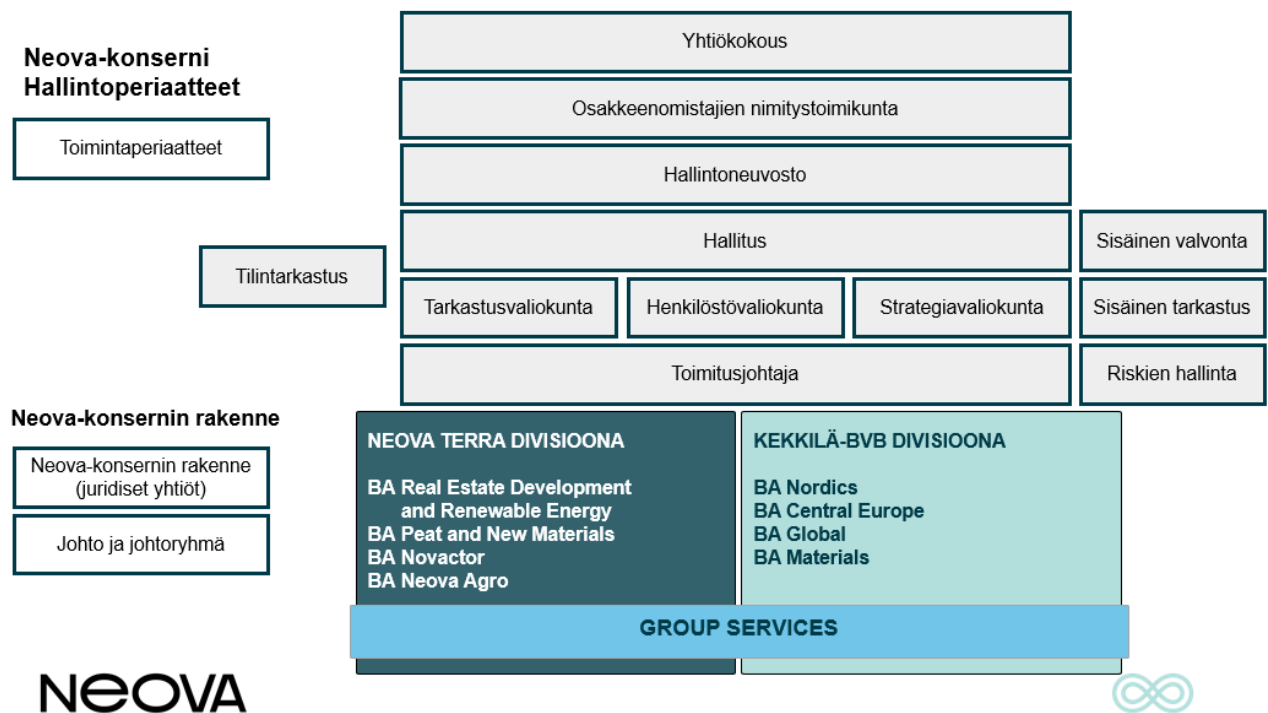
Neova-konserni
Hallintoperiaatteet

Toimintaperiaatteet

Yhtiökokous

Osakkeenomistajien nimitystoimikunta

Hallintoneuvosto

Hallitus

Sisäinen valvonta

Tilintarkastus

Tarkastusvaliokunta

Henkilöstövaliokunta

Strategiavaliokunta

Sisäinen tarkastus

Toimitusjohtaja

Riskien hallinta

Neova-konsernin rakenne

Neova-konsernin rakenne (juridiset yhtiöt)

Johto ja johtoryhmä

NEOVA TERRA DIVISIOONA

BA Real Estate Development and Renewable Energy
BA Peat and New Materials
BA Novactor
BA Neova Agro

KEKKILÄ-BVB DIVISIOONA

BA Nordics
BA Central Europe
BA Global
BA Materials

GROUP SERVICES

NEOVA